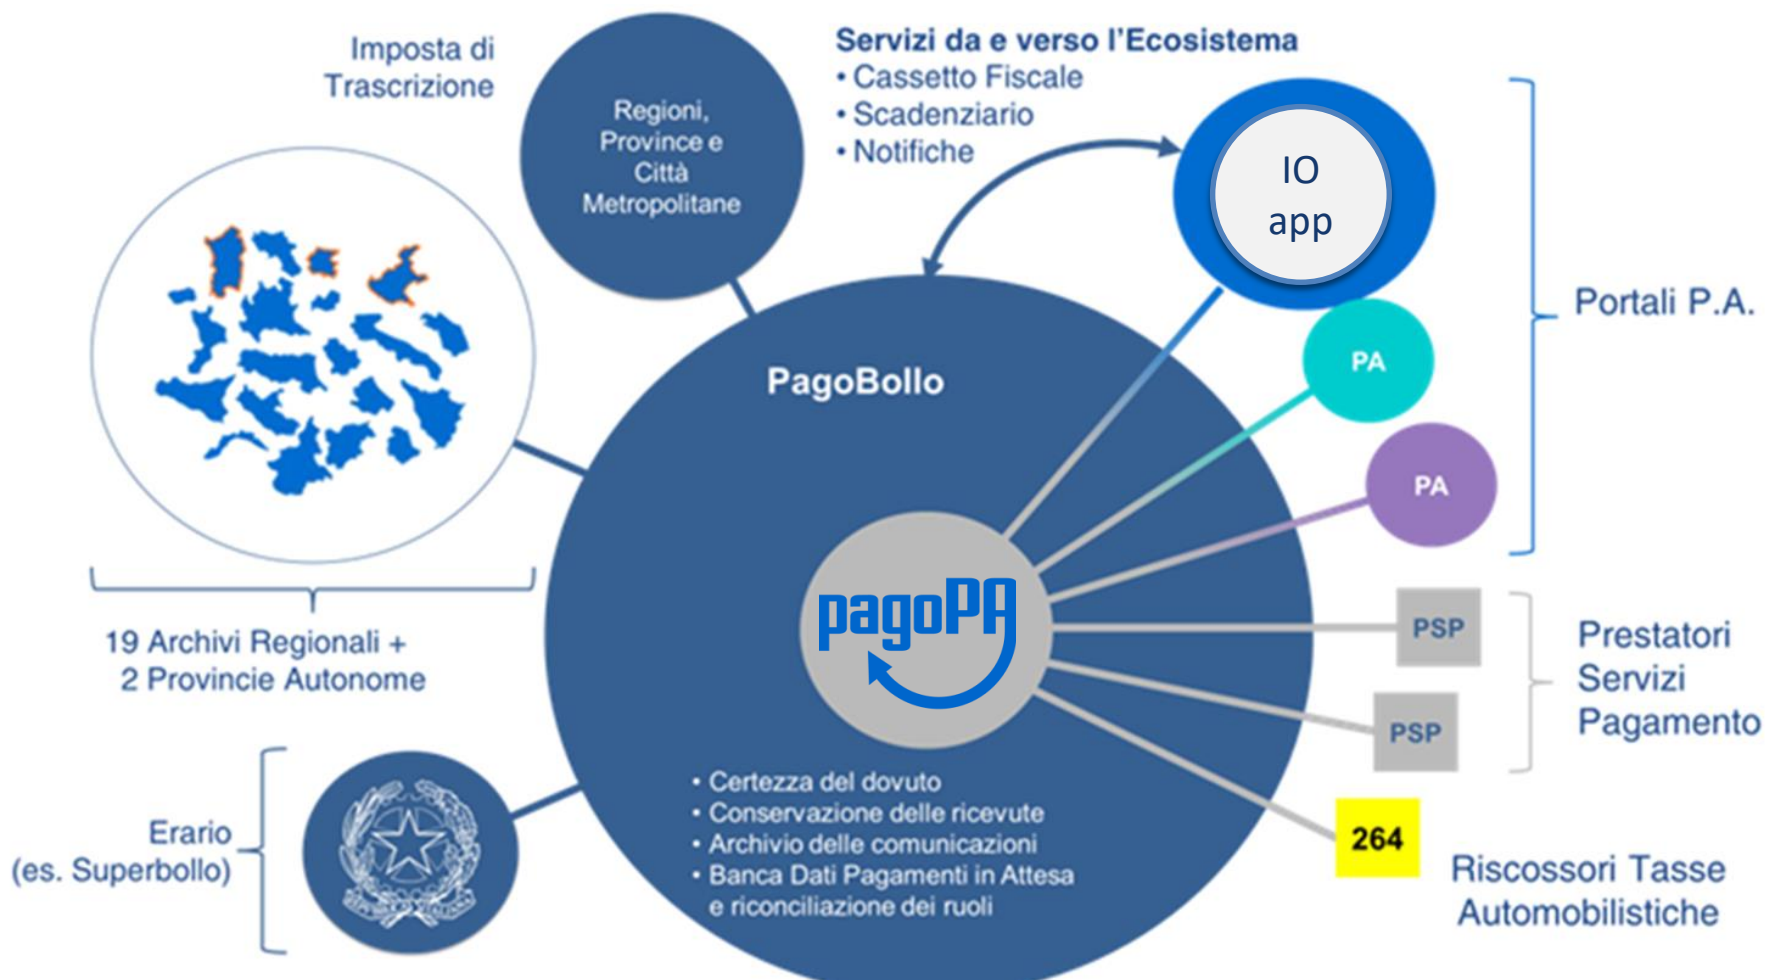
Imposta di Trascrizione

Regioni, Province e Città Metropolitane

Servizi da e verso l'Ecosistema
• Cassetto Fiscale
• Scadenziario
• Notifiche

IO app

Portali P.A.

PagoBollo

PA

PA

pagoPA

PSP

PSP

Prestatori Servizi Pagamento

264

Riscossori Tasse Automobilistiche

19 Archivi Regionali + 2 Provincie Autonome

Erario (es. Superbollo)

• Certezza del dovuto
• Conservazione delle ricevute
• Archivio delle comunicazioni
• Banca Dati Pagamenti in Attesa e riconciliazione dei ruoli